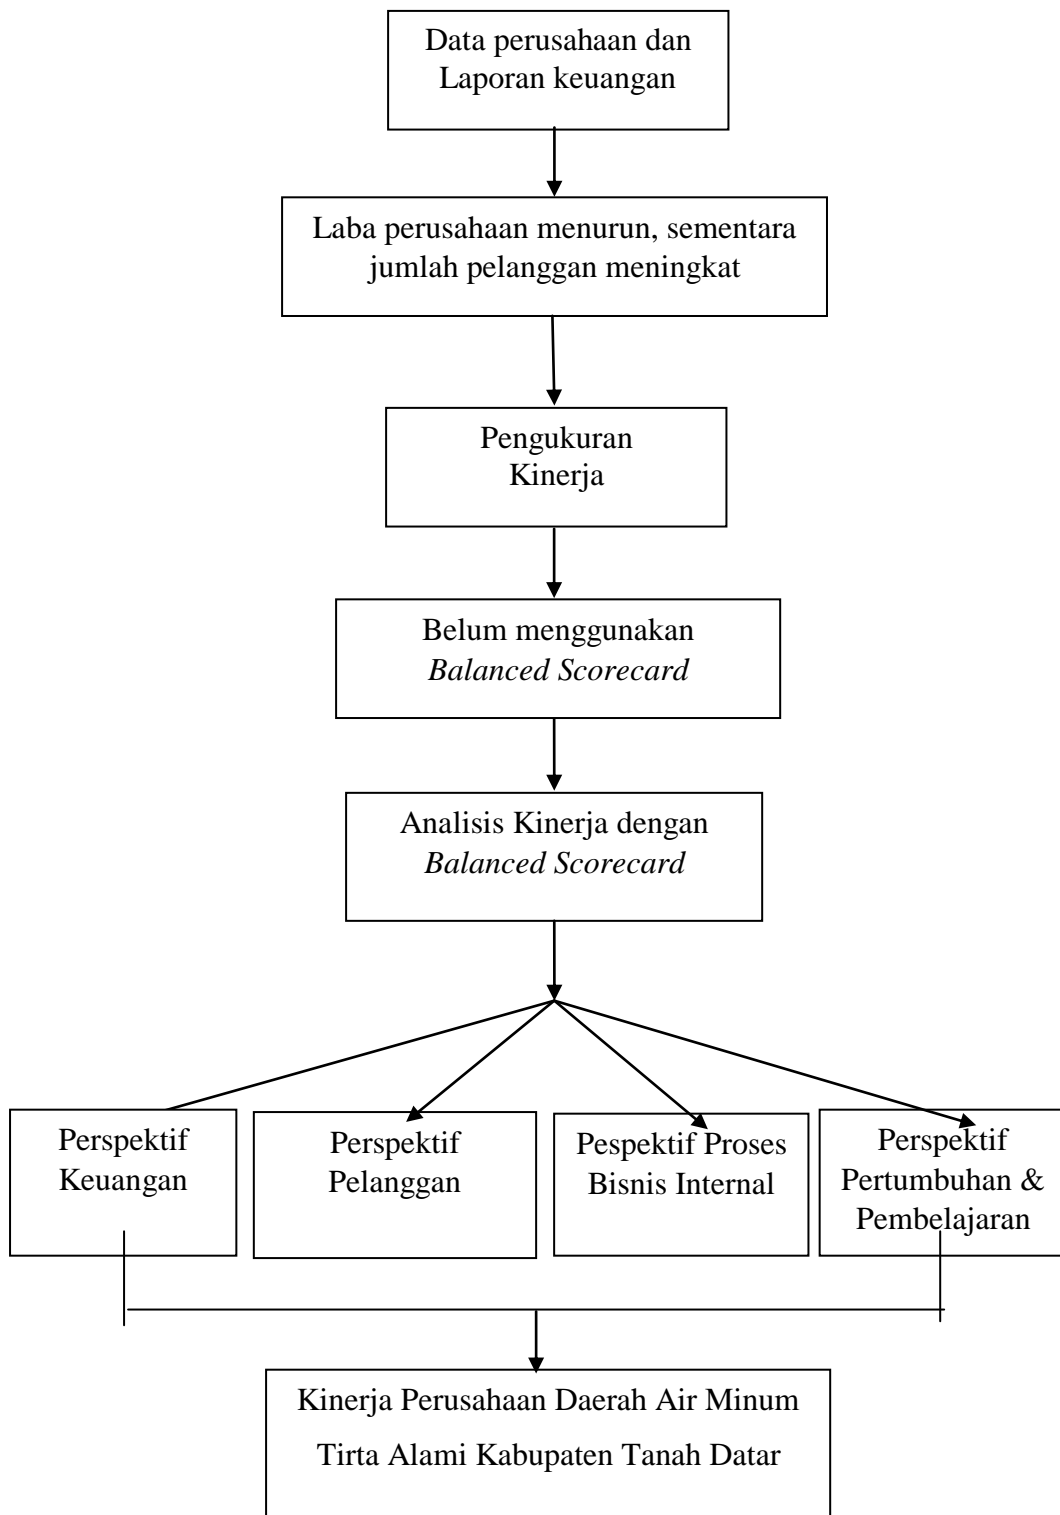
Data perusahaan dan Laporan keuangan

Laba perusahaan menurun, sementara jumlah pelanggan meningkat

Pengukuran Kinerja

Belum menggunakan *Balanced Scorecard*

Analisis Kinerja dengan *Balanced Scorecard*

Perspektif Keuangan

Perspektif Pelanggan

Pespektif Proses Bisnis Internal

Perspektif Pertumbuhan & Pembelajaran

Kinerja Perusahaan Daerah Air Minum Tirta Alami Kabupaten Tanah Datar